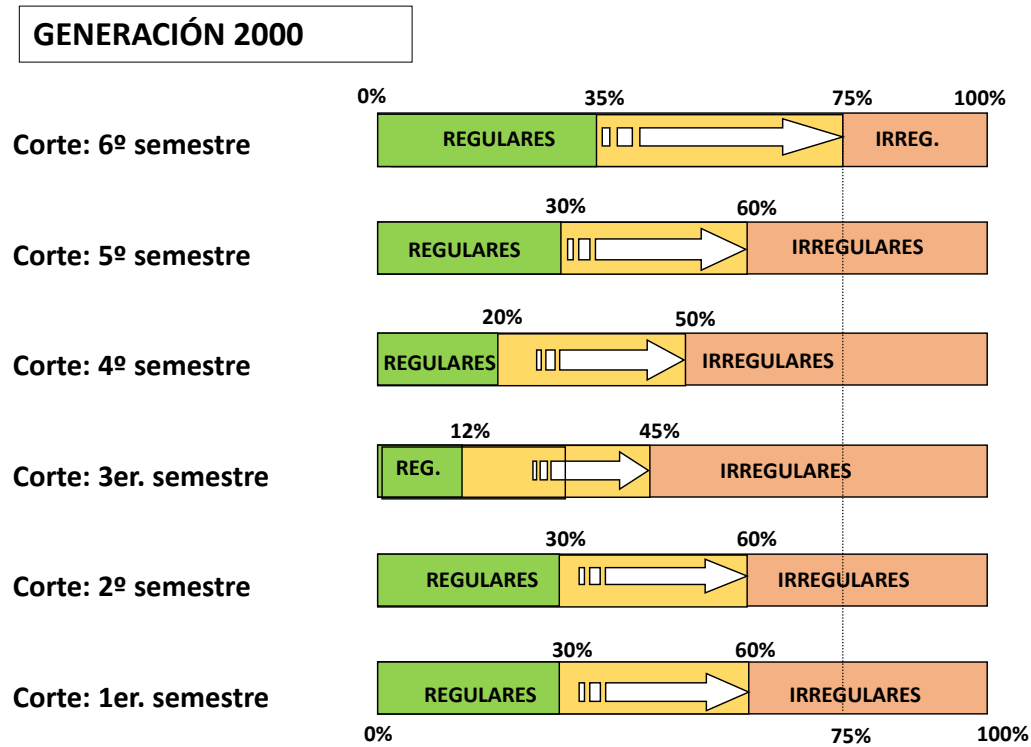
GENERACIÓN 2000

0% 35% 75% 100%

Corte: 6º semestre
REGULARES
IRREG.

30% 60%

Corte: 5º semestre
REGULARES
IRREGULARES

20% 50%

Corte: 4º semestre
REGULARES
IRREGULARES

12% 45%

Corte: 3er. semestre
REG.
IRREGULARES

30% 60%

Corte: 2º semestre
REGULARES
IRREGULARES

30% 60%

Corte: 1er. semestre
REGULARES
IRREGULARES

0% 75% 100%